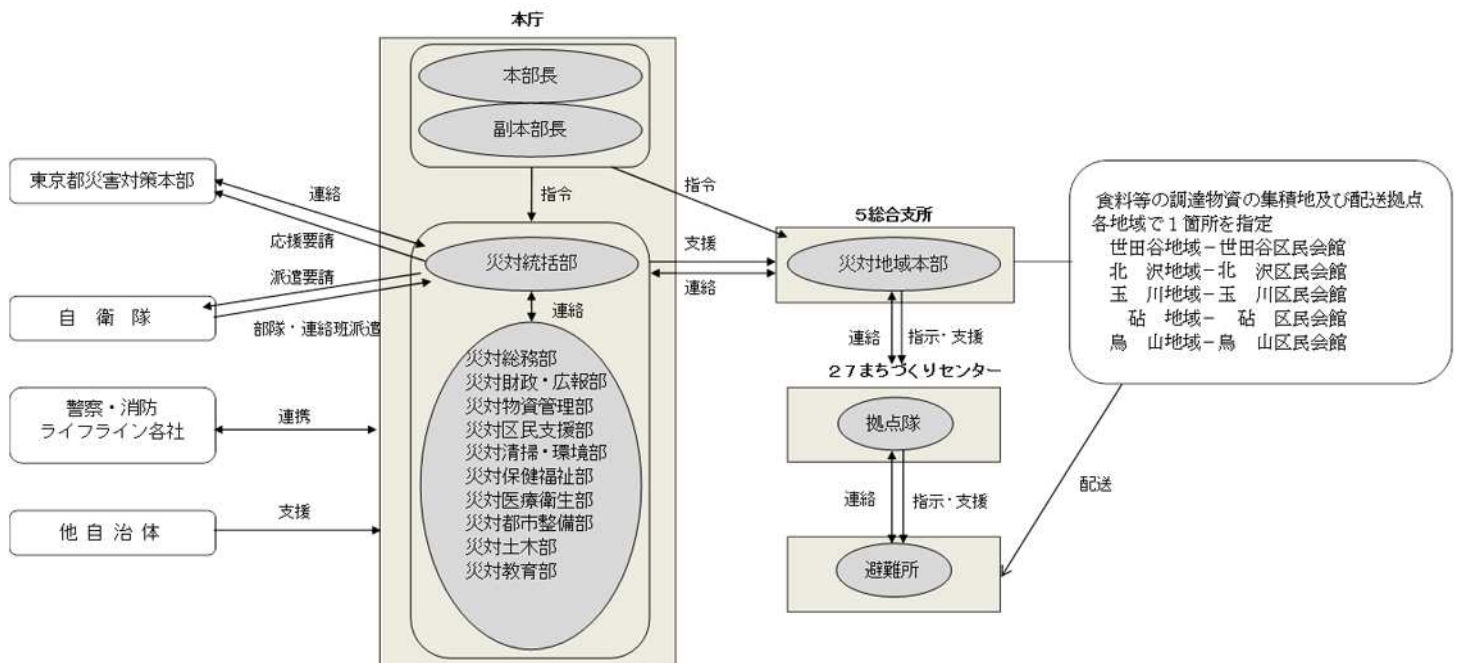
本庁

本部長
副本部長

東京都災害対策本部

連絡

応援要請

派遣要請

自　衛　隊

部隊・連絡班派遣

警察・消防
ライフライン各社

連携

他自治体

支援

指令

災対統括部

連絡

災対総務部
災対財政・広報部
災対物資管理部
災対区民支援部
災対清掃・環境部
災対保健福祉部
災対医療衛生部
災対都市整備部
災対土木部
災対教育部

指令

支援

連絡

5総合支所

災対地域本部

連絡

指示・支援

27まちづくりセンター

拠点隊

連絡

指示・支援

避難所

食料等の調達物資の集積地及び配送拠点
各地域で1箇所を指定
世田谷地域－世田谷区民会館
北　沢地域－北　沢区民会館
玉　川地域－玉　川区民会館
砧　地域－　砧　区民会館
烏　山地域－烏　山区民会館

配送